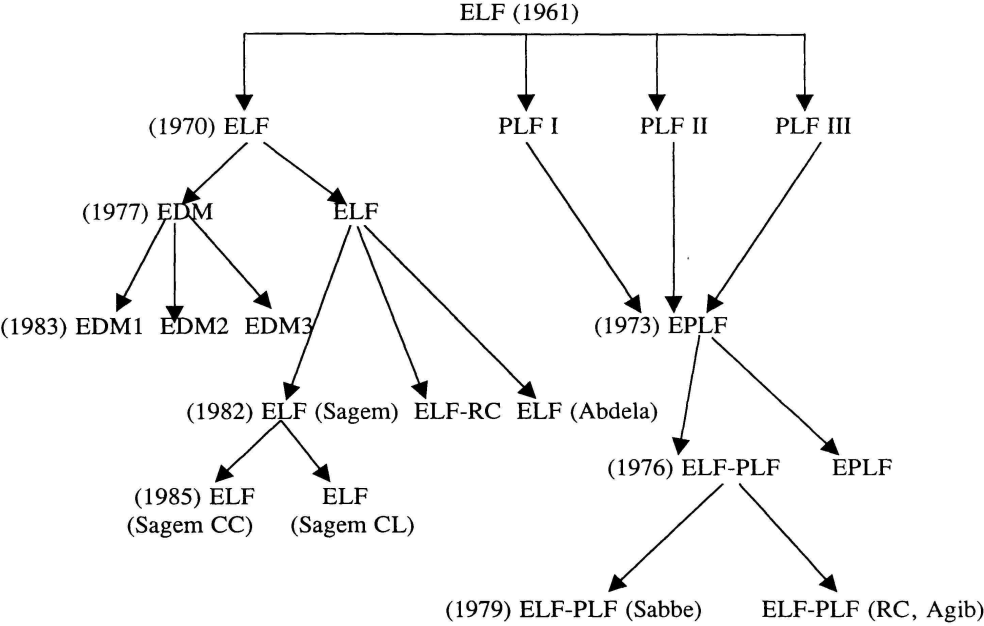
ELF (1961)

(1970) ELF

PLF I

PLF II

PLF III

(1977) EDM

ELF

(1983) EDM1

EDM2

EDM3

(1973) EPLF

(1982) ELF (Sagem)

ELF-RC

ELF (Abdela)

(1976) ELF-PLF

EPLF

(1985) ELF (Sagem CC)

ELF (Sagem CL)

(1979) ELF-PLF (Sabbe)

ELF-PLF (RC, Agib)